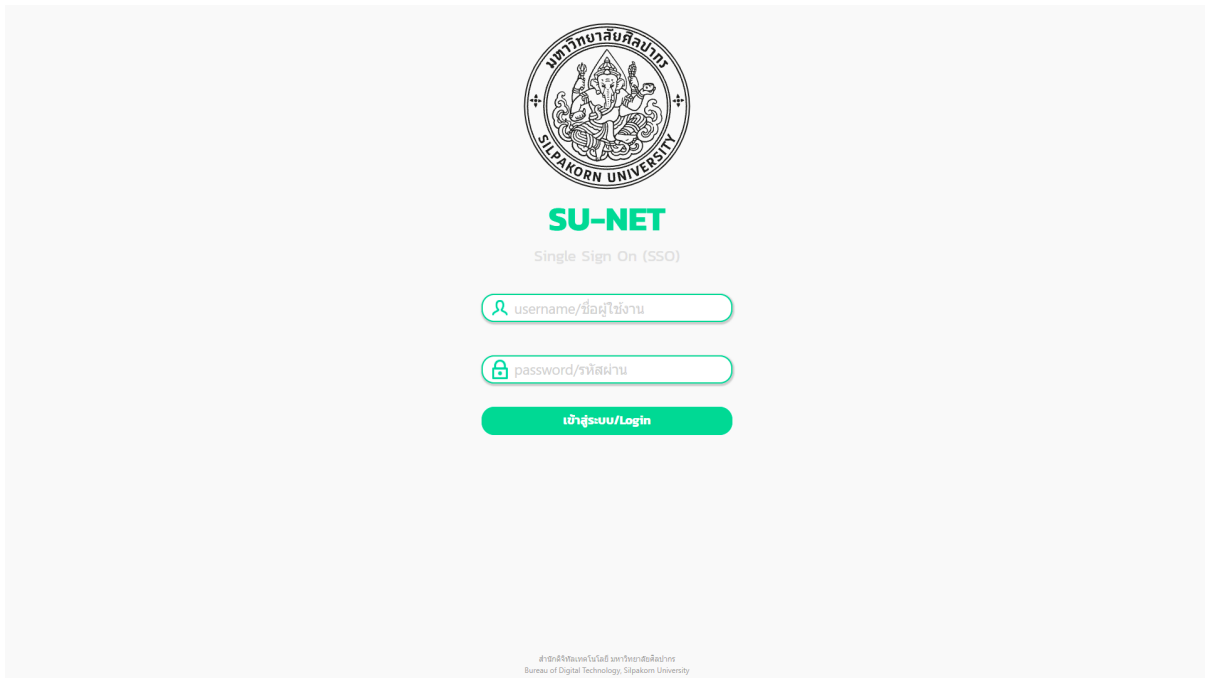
มหาวิทยาลัยศิลปากร
SILPAKORN UNIVERSITY

SU-NET

Single Sign On (SSO)

username/ชื่อผู้ใช้งาน

password/รหัสผ่าน

เข้าสู่ระบบ/Login

สำนักดิจิทัลเทคโนโลยี มหาวิทยาลัยศิลปากร
Bureau of Digital Technology, Silpakorn University